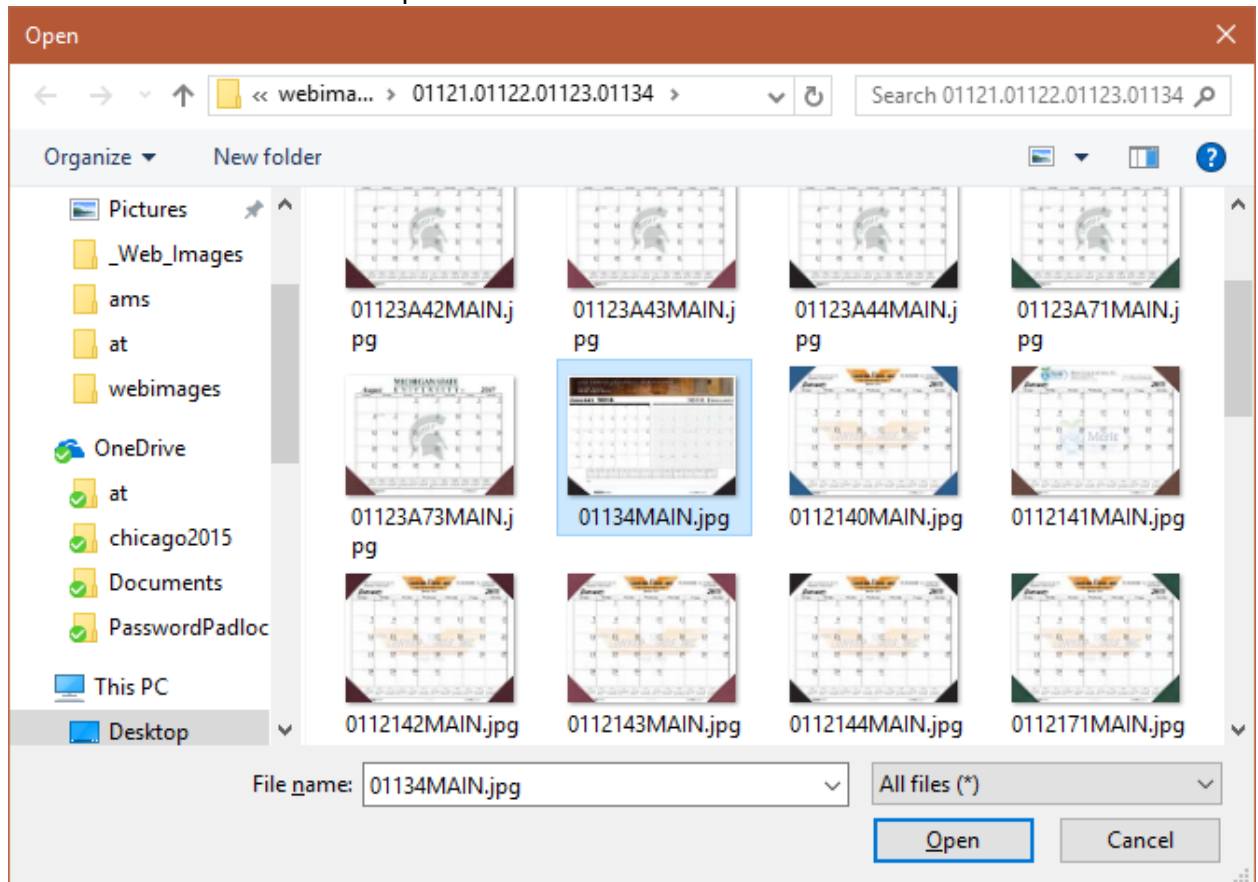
Open

« webima... › 01121.01122.01123.01134 ›

Search 01121.01122.01123.01134

Organize ▾ New folder

Pictures
_Web_Images
ams
at
webimages
OneDrive
at
chicago2015
Documents
PasswordPadloc
This PC
Desktop

01123A42MAIN.jpg
01123A43MAIN.jpg
01123A44MAIN.jpg
01123A71MAIN.jpg
01123A73MAIN.jpg
01134MAIN.jpg
0112140MAIN.jpg
0112141MAIN.jpg
0112142MAIN.jpg
0112143MAIN.jpg
0112144MAIN.jpg
0112171MAIN.jpg

File name: 01134MAIN.jpg

All files (*)

Open

Cancel